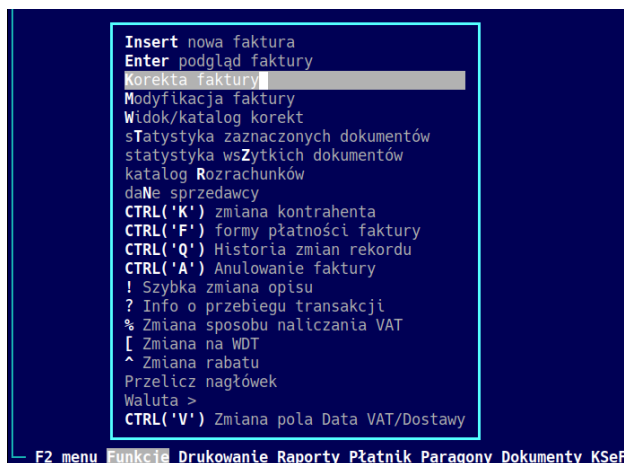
Insert nowa faktura
Enter podgląd faktury
Korekta faktury
Modyfikacja faktury
Widok/katalog korekt
sTatystyka zaznaczonych dokumentów
statystyka wsZytkich dokumentów
katalog Rozrachunków
daNe sprzedawcy
CTRL('K') zmiana kontrahenta
CTRL('F') formy płatności faktury
CTRL('Q') Historia zmian rekordu
CTRL('A') Anulowanie faktury
! Szybka zmiana opisu
? Info o przebiegu transakcji
% Zmiana sposobu naliczania VAT
[ Zmiana na WDT
^ Zmiana rabatu
Przelicz nagłówek
Waluta >
CTRL('V') Zmiana pola Data VAT/Dostawy

F2 menu Funkcje Drukowanie Raporty Płatnik Paragony Dokumenty KSeF